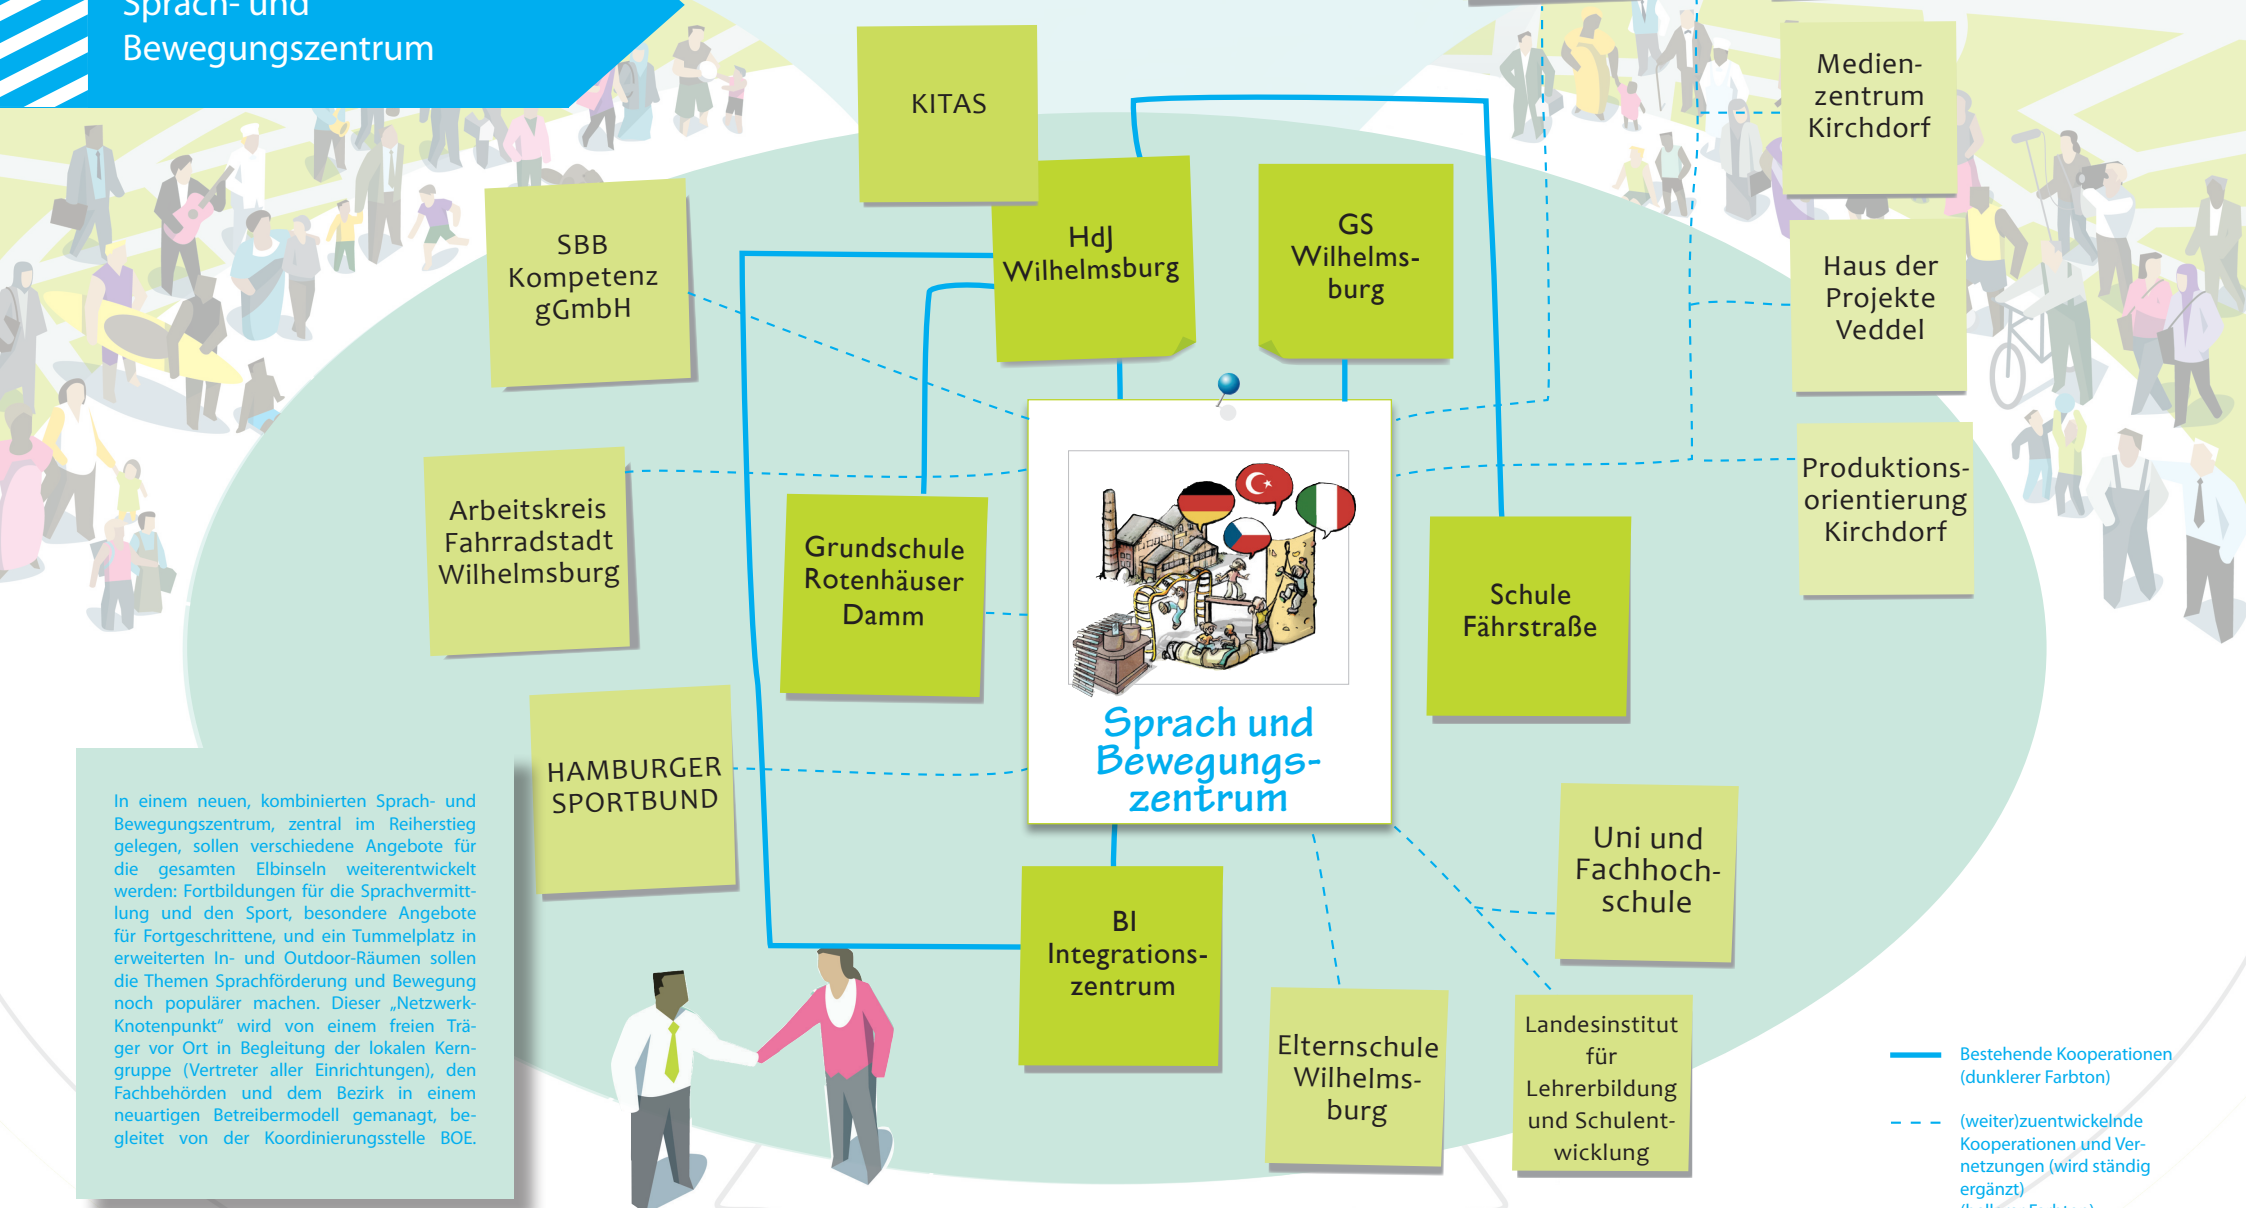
Sprach- und Bewegungszentrum

KITAS

HdJ Wilhelmsburg

GS Wilhelmsburg

Medienzentrum Kirchdorf

Haus der Projekte Veddel

SBB Kompetenz gGmbH

Arbeitskreis Fahrradstadt Wilhelmsburg

Grundschule Rotenhäuser Damm

Sprach und Bewegungszentrum

Schule Fährstraße

Produktionsorientierung Kirchdorf

HAMBURGER SPORTBUND

Uni und Fachhochschule

BI Integrationszentrum

Elternschule Wilhelmsburg

Landesinstitut für Lehrerbildung und Schulentwicklung

In einem neuen, kombinierten Sprach- und Bewegungszentrum, zentral im Reiherstieg gelegen, sollen verschiedene Angebote für die gesamten Elbinseln weiterentwickelt werden: Fortbildungen für die Sprachvermittlung und den Sport, besondere Angebote für Fortgeschrittene, und ein Tummelplatz in erweiterten In- und Outdoor-Räumen sollen die Themen Sprachförderung und Bewegung noch populärer machen. Dieser „Netzwerk-Knotenpunkt" wird von einem freien Träger vor Ort in Begleitung der lokalen Kerngruppe (Vertreter aller Einrichtungen), den Fachbehörden und dem Bezirk in einem neuartigen Betreibermodell gemanagt, begleitet von der Koordinierungsstelle BOE.

Bestehende Kooperationen (dunklerer Farbton)

(weiter)zuentwickelnde Kooperationen und Vernetzungen (wird ständig ergänzt)
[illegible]